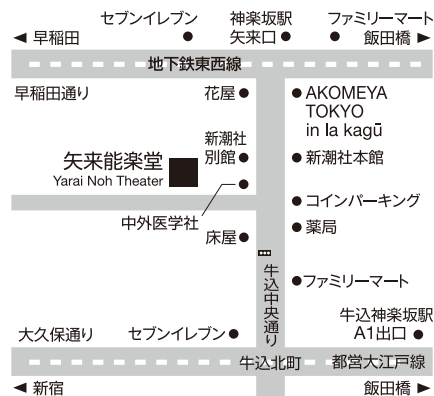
セブンイレブン
神楽坂駅
矢来口
ファミリーマート
◀ 早稲田
飯田橋 ▶
地下鉄東西線
早稲田通り
花屋
AKOMEYA TOKYO in la kagū
新潮社別館
新潮社本館
矢来能楽堂
Yarai Noh Theater
コインパーキング
中外医学社
薬局
床屋
牛込中央通り
ファミリーマート
牛込神楽坂駅
A1出口
大久保通り
セブンイレブン
牛込北町
都営大江戸線
◀ 新宿
飯田橋 ▶